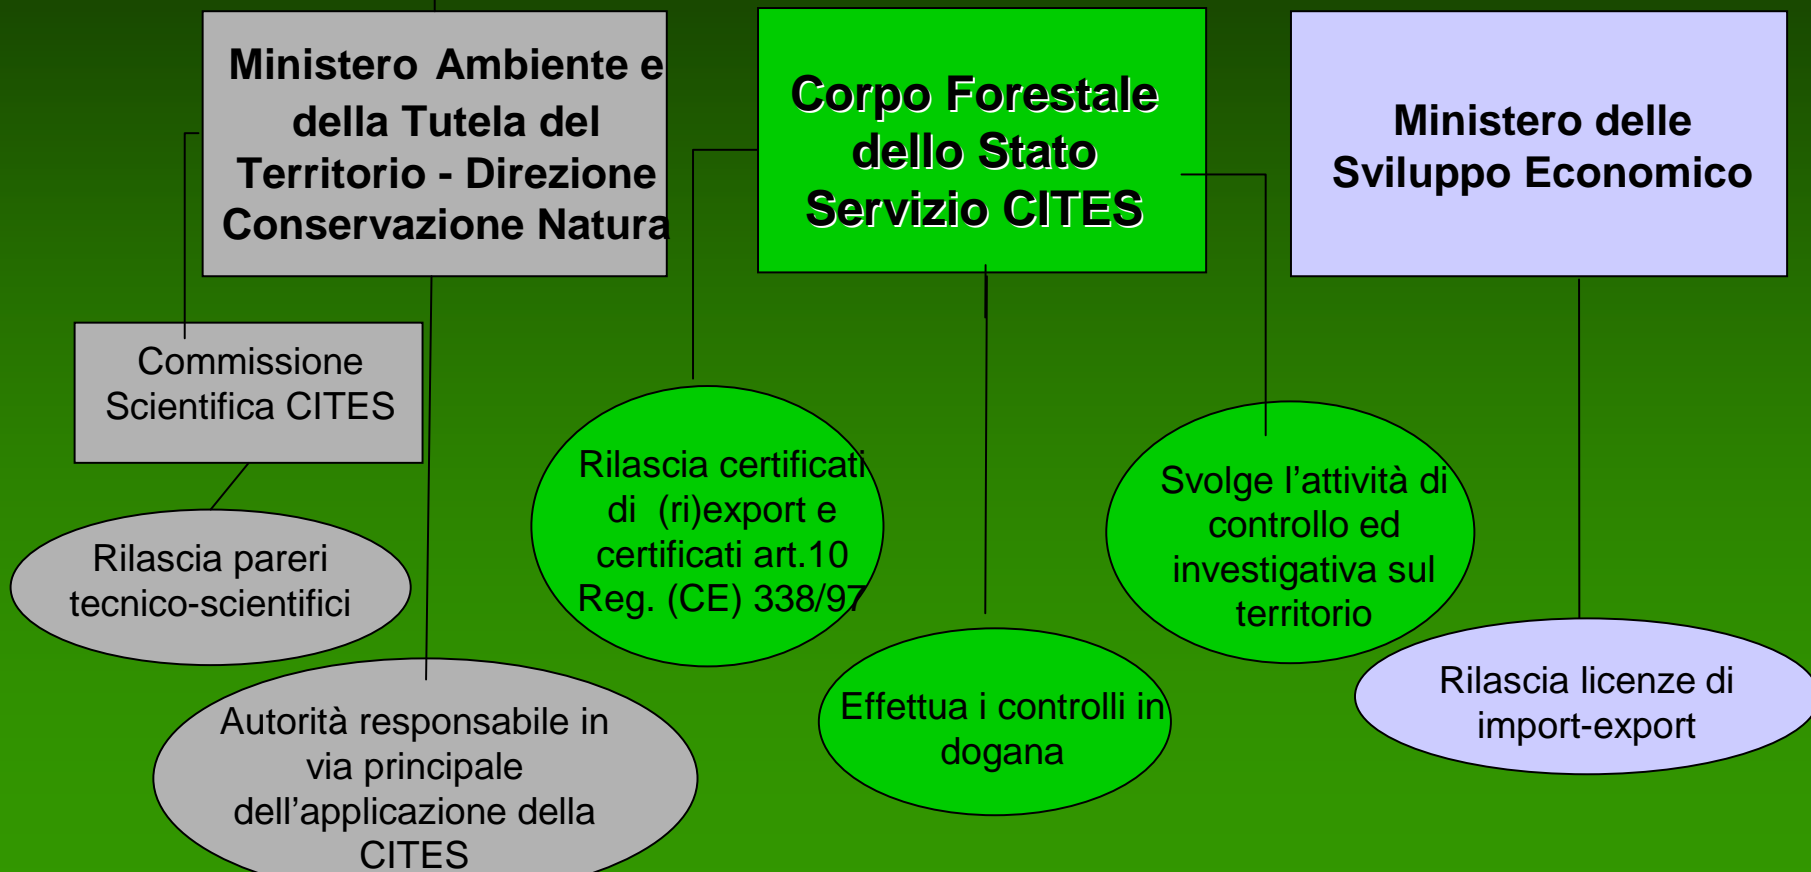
Ministero Ambiente e della Tutela del Territorio - Direzione Conservazione Natura

Corpo Forestale dello Stato Servizio CITES

Ministero delle Sviluppo Economico

Commissione Scientifica CITES

Rilascia pareri tecnico-scientifici

Autorità responsabile in via principale dell’applicazione della CITES

Rilascia certificati di (ri)export e certificati art.10 Reg. (CE) 338/97

Effettua i controlli in dogana

Svolge l’attività di controllo ed investigativa sul territorio

Rilascia licenze di import-export